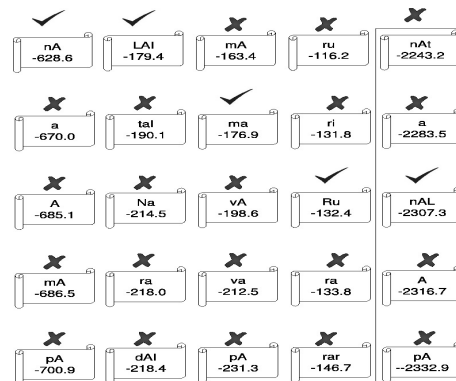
nA
-628.6

LAI
-179.4

mA
-163.4

ru
-116.2

nAt
-2243.2

a
-670.0

tal
-190.1

ma
-176.9

ri
-131.8

a
-2283.5

A
-685.1

Na
-214.5

vA
-198.6

Ru
-132.4

nAL
-2307.3

mA
-686.5

ra
-218.0

va
-212.5

ra
-133.8

A
-2316.7

pA
-700.9

dAI
-218.4

pA
-231.3

rar
-146.7

pA
--2332.9